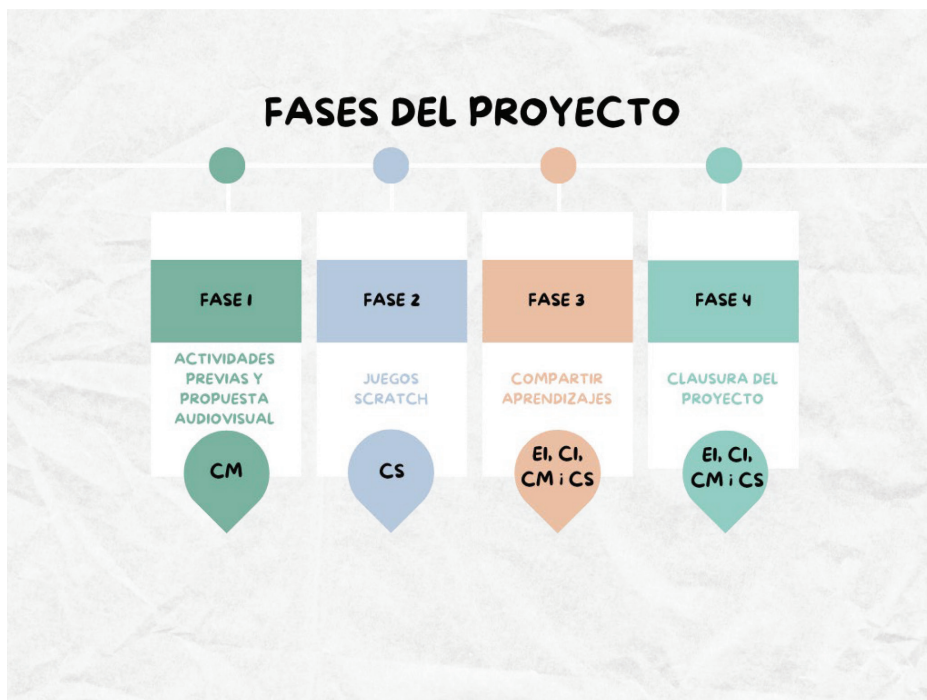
FASES DEL PROYECTO

FASE 1

ACTIVIDADES PREVIAS Y PROPUESTA AUDIOVISUAL

CM

FASE 2

JUEGOS SCRATCH

CS

FASE 3

COMPARTIR APRENDIZAJES

EI, CI, CM i CS

FASE 4

CLAUSURA DEL PROYECTO

EI, CI, CM i CS